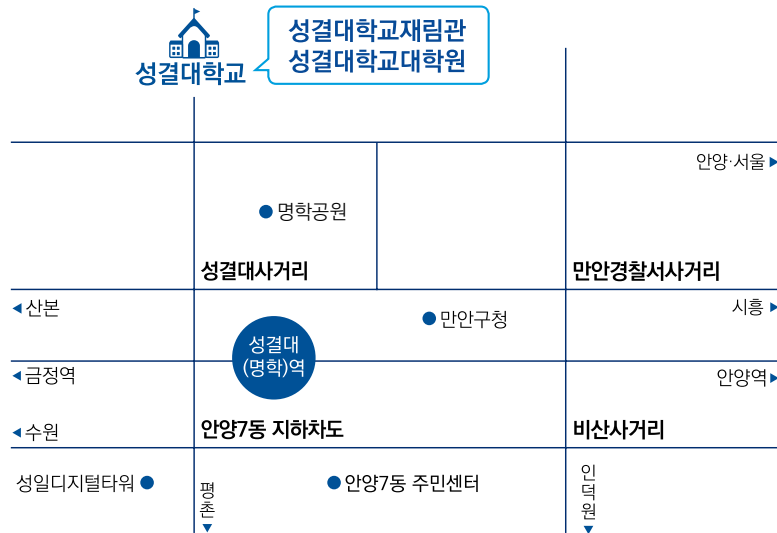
성결대학교

성결대학교재림관
성결대학교대학원

안양·서울 ▶

명학공원

성결대사거리

만안경찰서사거리

◀ 산본

시흥 ▶

만안구청

성결대
(명학)역

◀ 금정역

안양역 ▶

◀ 수원

안양7동 지하차도

비산사거리

성일디지털타워

평촌 ▼

안양7동 주민센터

인덕원 ▼